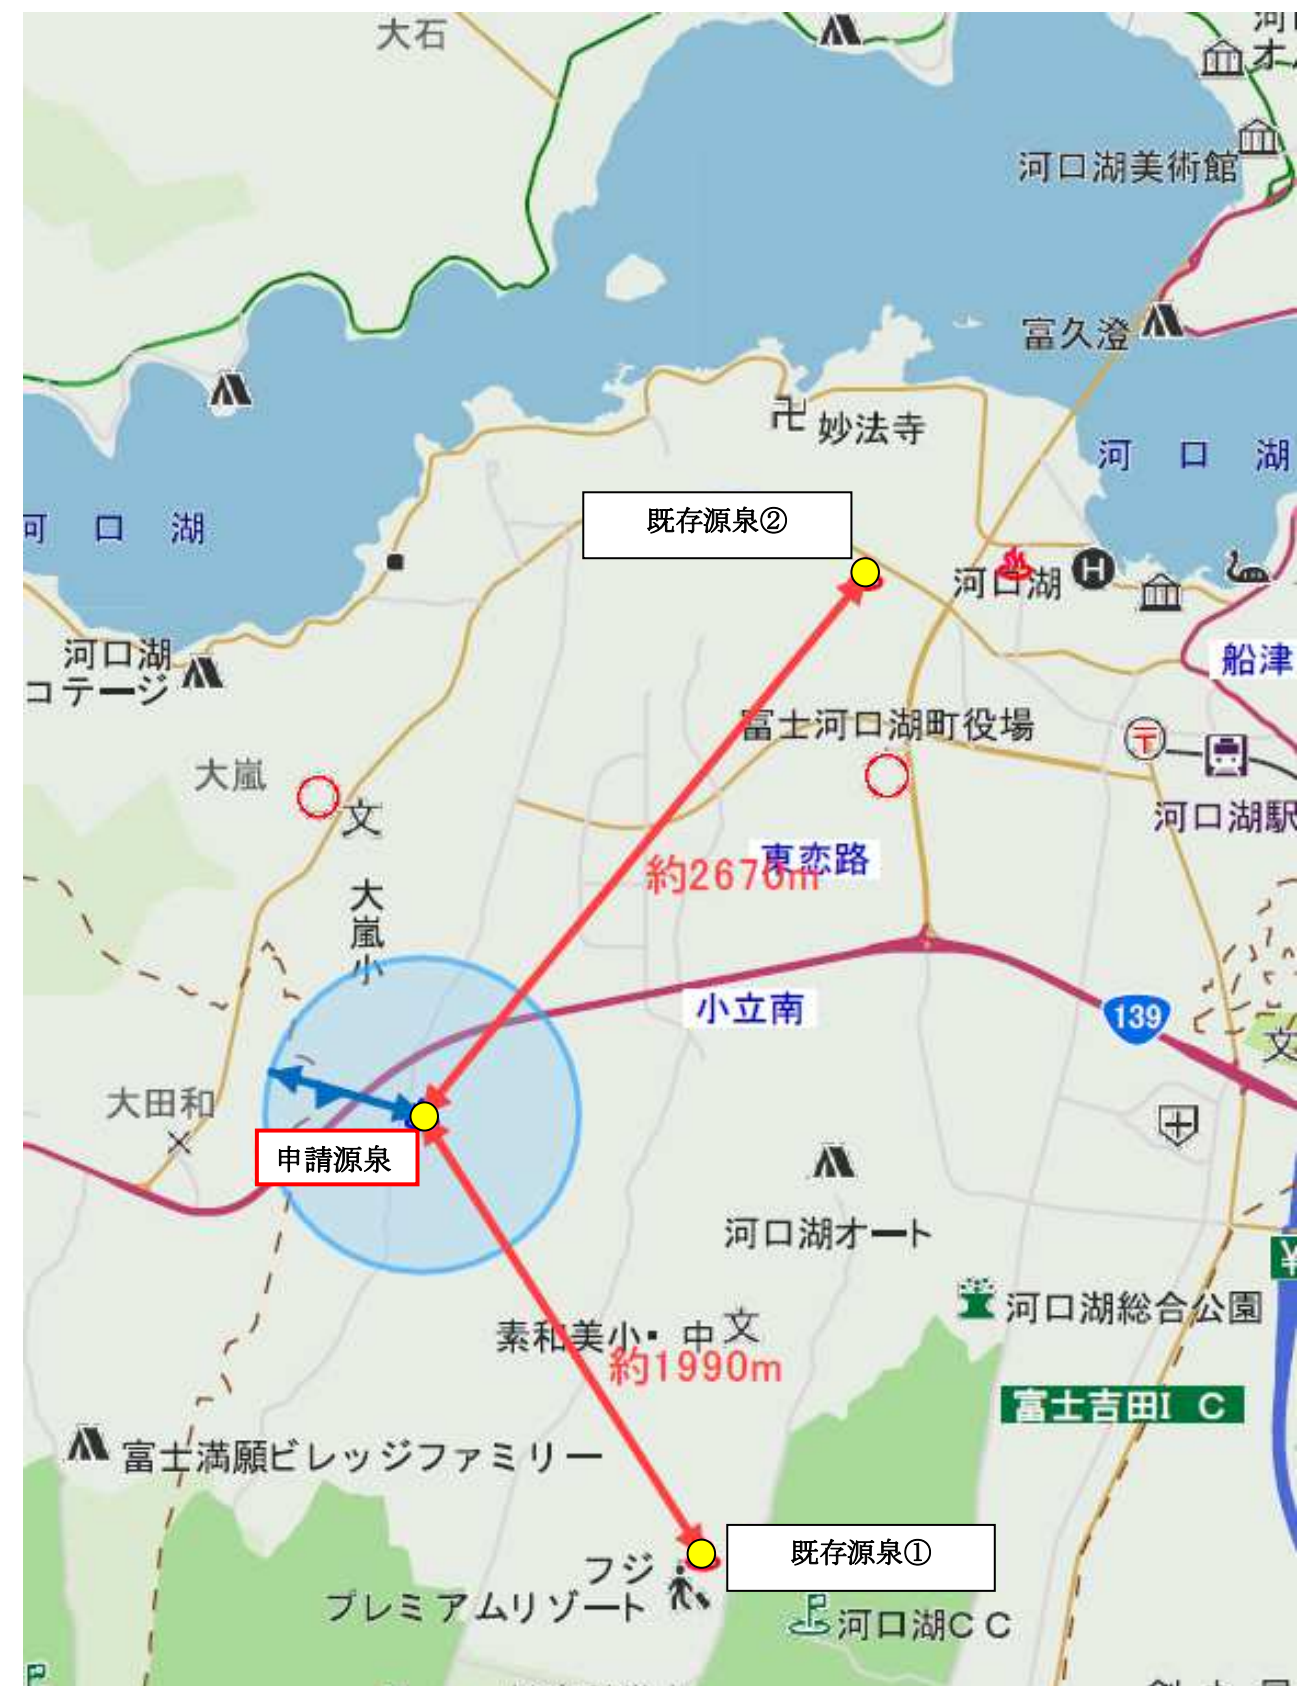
大石

河口湖美術館

富久澄

妙法寺

河 口 湖

可 口 湖

既存源泉②

河口湖

船津

河口湖
コテージ

富士河口湖町役場

大嵐

文

河口湖駅

約2670m

東恋路

大嵐小

小立南

139

文

大田和

申請源泉

河口湖オート

河口湖総合公園

素和美小・中 文

約1990m

富士吉田IC

富士満願ビレッジファミリー

既存源泉①

フジ
プレミアムリゾート

河口湖CC